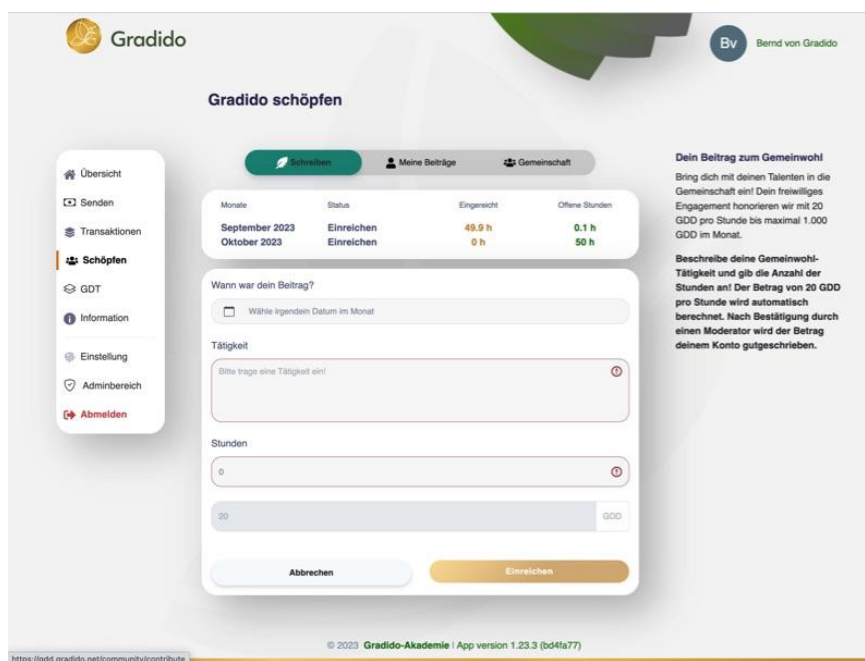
Gradido

Bv Bernd von Gradido

Gradido schöpfen

Übersicht
Senden
Transaktionen
Schöpfen
GDT
Information
Einstellung
Adminbereich
Abmelden

Schreiben | Meine Beiträge | Gemeinschaft

| Monate | Status | Eingereicht | Offene Stunden |
|---|---|---|---|
| September 2023 | Einreichen | 49.9 h | 0.1 h |
| Oktober 2023 | Einreichen | 0 h | 50 h |

Wann war dein Beitrag?

Wähle irgendein Datum im Monat

Tätigkeit

Bitte trage eine Tätigkeit ein!

Stunden

0

20 GDD

Abbrechen

Einreichen

Dein Beitrag zum Gemeinwohl

Bring dich mit deinen Talenten in die Gemeinschaft ein! Dein freiwilliges Engagement honorieren wir mit 20 GDD pro Stunde bis maximal 1.000 GDD im Monat.

Beschreibe deine Gemeinwohl-Tätigkeit und gib die Anzahl der Stunden an! Der Betrag von 20 GDD pro Stunde wird automatisch berechnet. Nach Bestätigung durch einen Moderator wird der Betrag deinem Konto gutgeschrieben.

© 2023 Gradido-Akademie | App version 1.23.3 (bd4fa77)

https://gdd.gradido.net/community/contribute